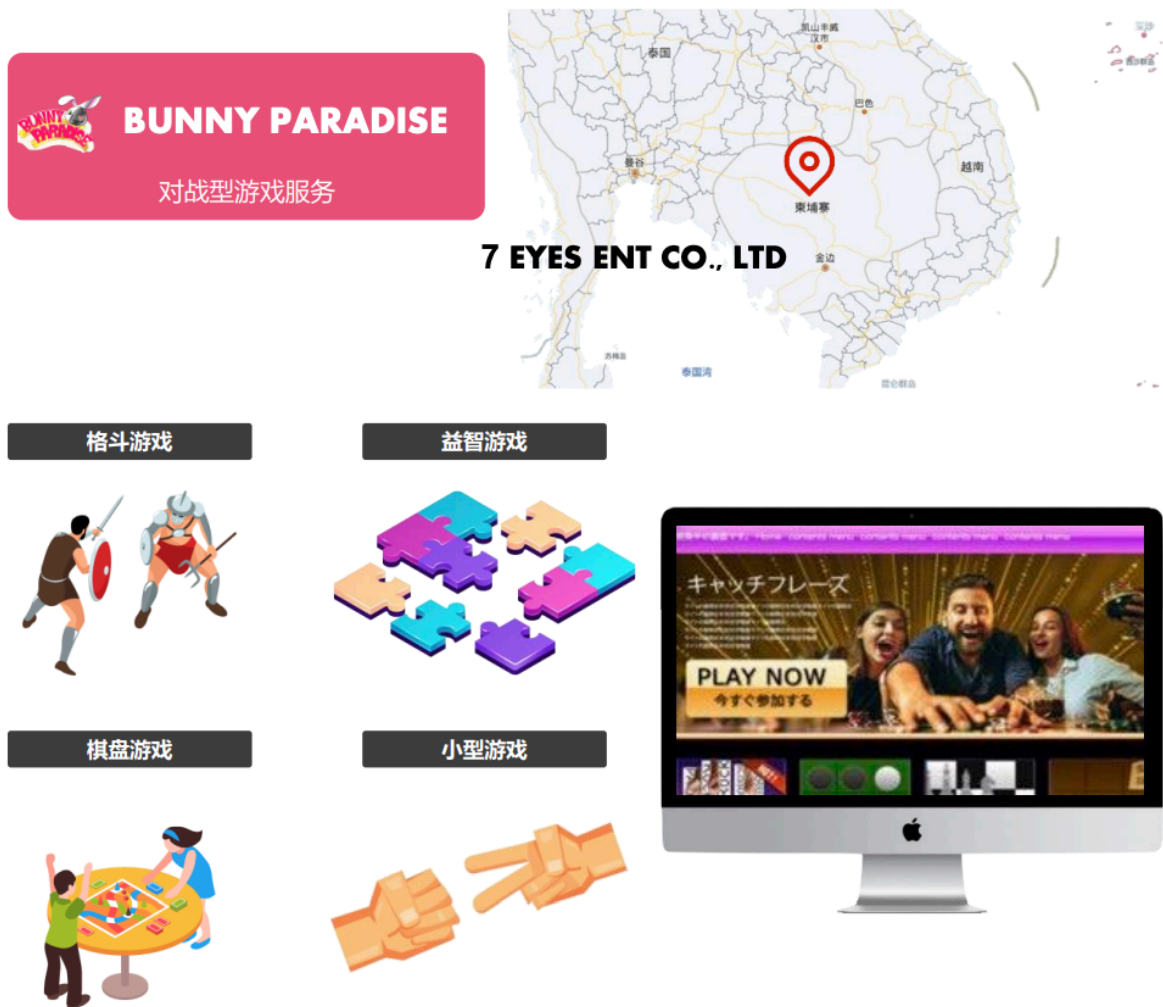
BUNNY PARADISE

BUNNY PARADISE

对战型游戏服务

泰国

曼谷

巴色

越南

柬埔寨

金边

泰国湾

7 EYES ENT CO., LTD

格斗游戏

益智游戏

棋盘游戏

小型游戏

Home contents menu contents menu contents menu contents menu

キャッチフレーズ

PLAY NOW

今すぐ参加する